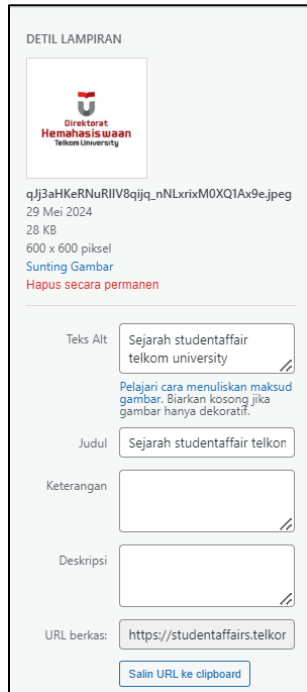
DETIL LAMPIRAN

Direktorat
Hemahasiswaan
Telkom University

qJj3aHKeRNuRIIV8qijq_nNLxrixM0XQ1Ax9e.jpeg
29 Mei 2024
28 KB
600 x 600 piksel
Sunting Gambar
Hapus secara permanen

Teks Alt
Sejarah studentaffair telkom university

Pelajari cara menuliskan maksud gambar. Biarkan kosong jika gambar hanya dekoratif.

Judul
Sejarah studentaffair telkon

Keterangan

Deskripsi

URL berkas:
https://studentaffairs.telkor

Salin URL ke clipboard